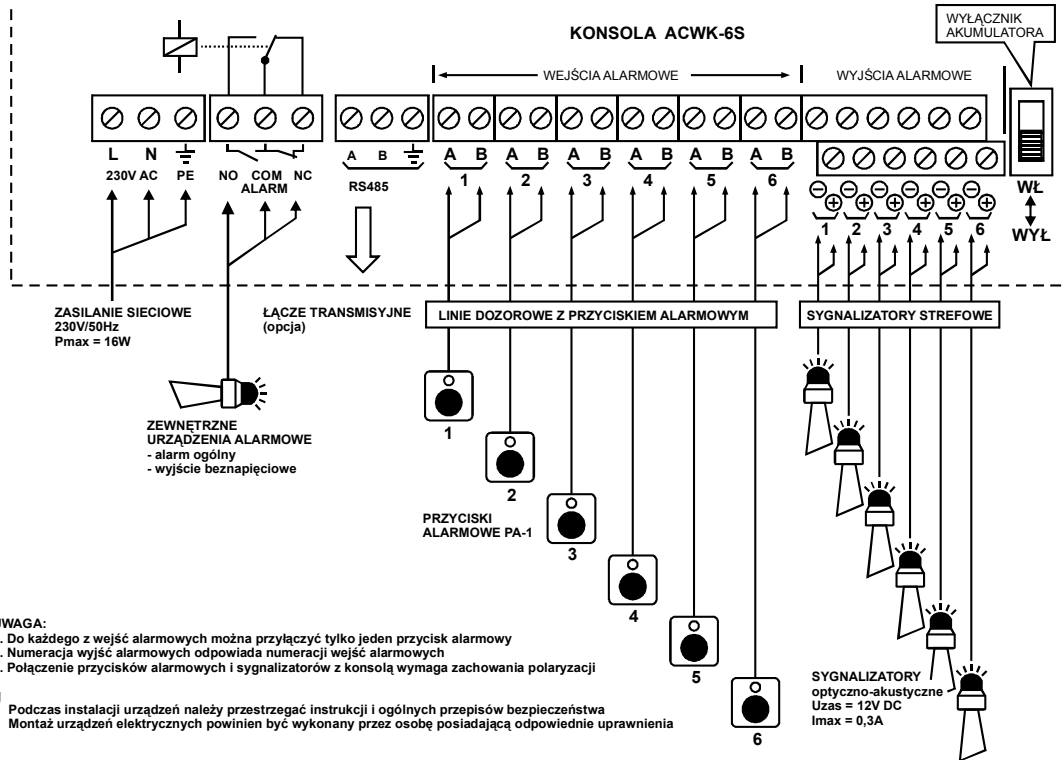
KONSOLA ACWK-6S

WYŁĄCZNIK AKUMULATORA

WEJŚCIA ALARMOWE

WYJŚCIA ALARMOWE

L N PE
230V AC

NO COM NC
ALARM

A B
RS485

A B A B A B A B A B A B
1 2 3 4 5 6

1 2 3 4 5 6

WŁ
WYŁ

ZASILANIE SIECIOWE
230V/50Hz
Pmax = 16W

ŁĄCZE TRANSMISYJNE
(opcja)

LINIE DOZOROWE Z PRZYCISKIEM ALARMOWYM

SYGNALIZATORY STREFOWE

ZEWNĘTRZNE
URZĄDZENIA ALARMOWE
- alarm ogólny
- wyjście beznapięciowe

1

2

PRZYCISKI
ALARMOWE PA-1

3

4

5

6

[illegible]WAGA:
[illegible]. Do każdego z wejść alarmowych można przyłączyć tylko jeden przycisk alarmowy
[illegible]. Numeracja wyjść alarmowych odpowiada numeracji wejść alarmowych
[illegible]. Połączenie przycisków alarmowych i sygnalizatorów z konsolą wymaga zachowania polaryzacji

Podczas instalacji urządzeń należy przestrzegać instrukcji i ogólnych przepisów bezpieczeństwa
Montaż urządzeń elektrycznych powinien być wykonany przez osobę posiadającą odpowiednie uprawnienia

SYGNALIZATORY
optyczno-akustyczne
Uzas = 12V DC
Imax = 0,3A